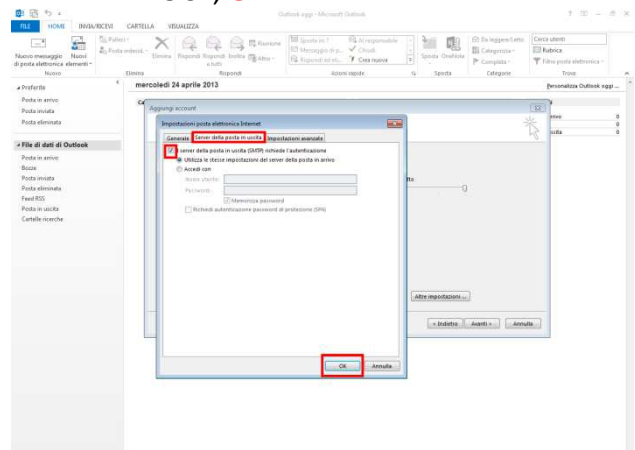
Outlook oggi - Microsoft Outlook

FILE HOME INVIA/RICEVI CARTELLA VISUALIZZA

Nuovo messaggio di posta elettronica Nuovi elementi
Nuovo

Pulisci
Posta indesid.
Elimina
Elimina

Rispondi Rispondi a tutti Inoltra Altro
Riunione
Rispondi

Sposta in: ?
Messaggio di p...
Rispondi ed eli...
Al responsabile
Chiudi
Crea nuovo
Azioni rapide

Sposta OneNote
Sposta

Da leggere/Letto
Categorizza
Completa
Categorie

Cerca utenti
Rubrica
Filtra posta elettronica
Trova

Preferiti
Posta in arrivo
Posta inviata
Posta eliminata

File di dati di Outlook
Posta in arrivo
Bozze
Posta inviata
Posta eliminata
Feed RSS
Posta in uscita
Cartelle ricerche

mercoledì 24 aprile 2013

Personalizza Outlook oggi ...

Aggiungi account

Impostazioni posta elettronica Internet

Generale | Server della posta in uscita | Impostazioni avanzate

Il server della posta in uscita (SMTP) richiede l'autenticazione
Utilizza le stesse impostazioni del server della posta in arrivo
Accedi con
Nome utente:
Password:
Memorizza password
Richiedi autenticazione password di protezione (SPA)

OK Annulla

Altre impostazioni ...

< Indietro Avanti > Annulla

arrivo 0
uscita 0